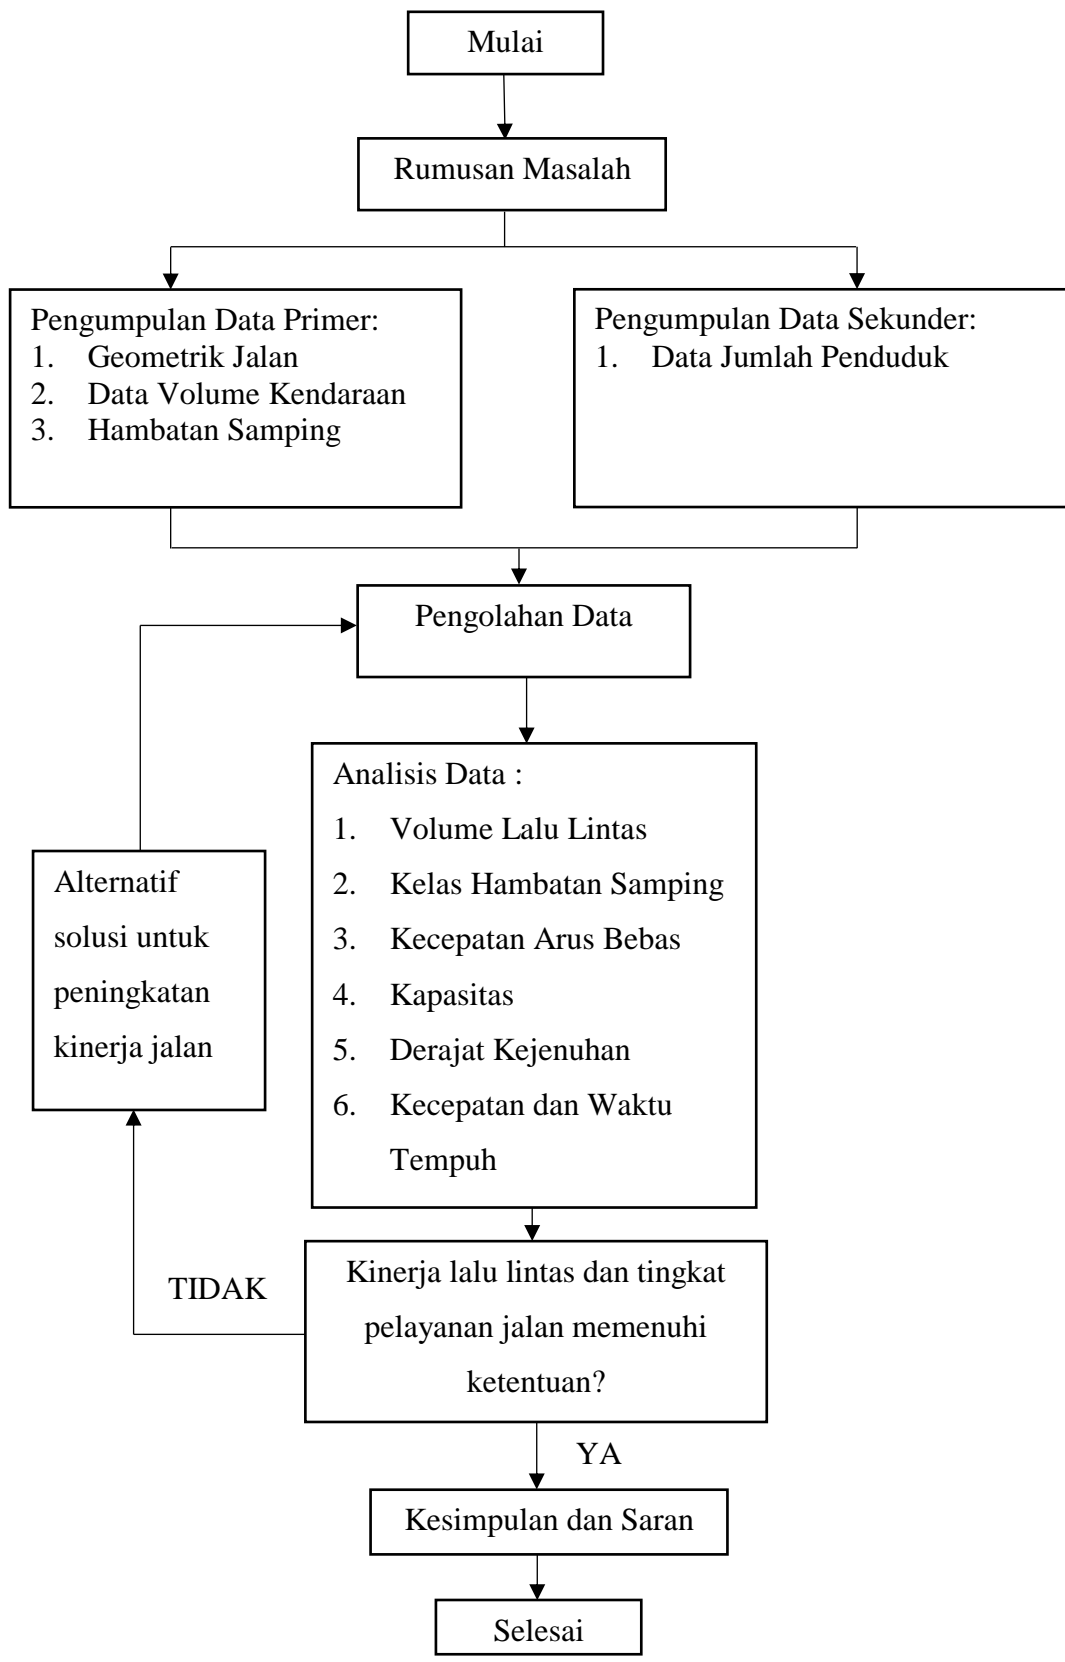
Mulai

Rumusan Masalah

Pengumpulan Data Primer:
1. Geometrik Jalan
2. Data Volume Kendaraan
3. Hambatan Samping

Pengumpulan Data Sekunder:
1. Data Jumlah Penduduk

Pengolahan Data

Analisis Data :
1. Volume Lalu Lintas
2. Kelas Hambatan Samping
3. Kecepatan Arus Bebas
4. Kapasitas
5. Derajat Kejenuhan
6. Kecepatan dan Waktu Tempuh

Alternatif solusi untuk peningkatan kinerja jalan

TIDAK

Kinerja lalu lintas dan tingkat pelayanan jalan memenuhi ketentuan?

YA

Kesimpulan dan Saran

Selesai